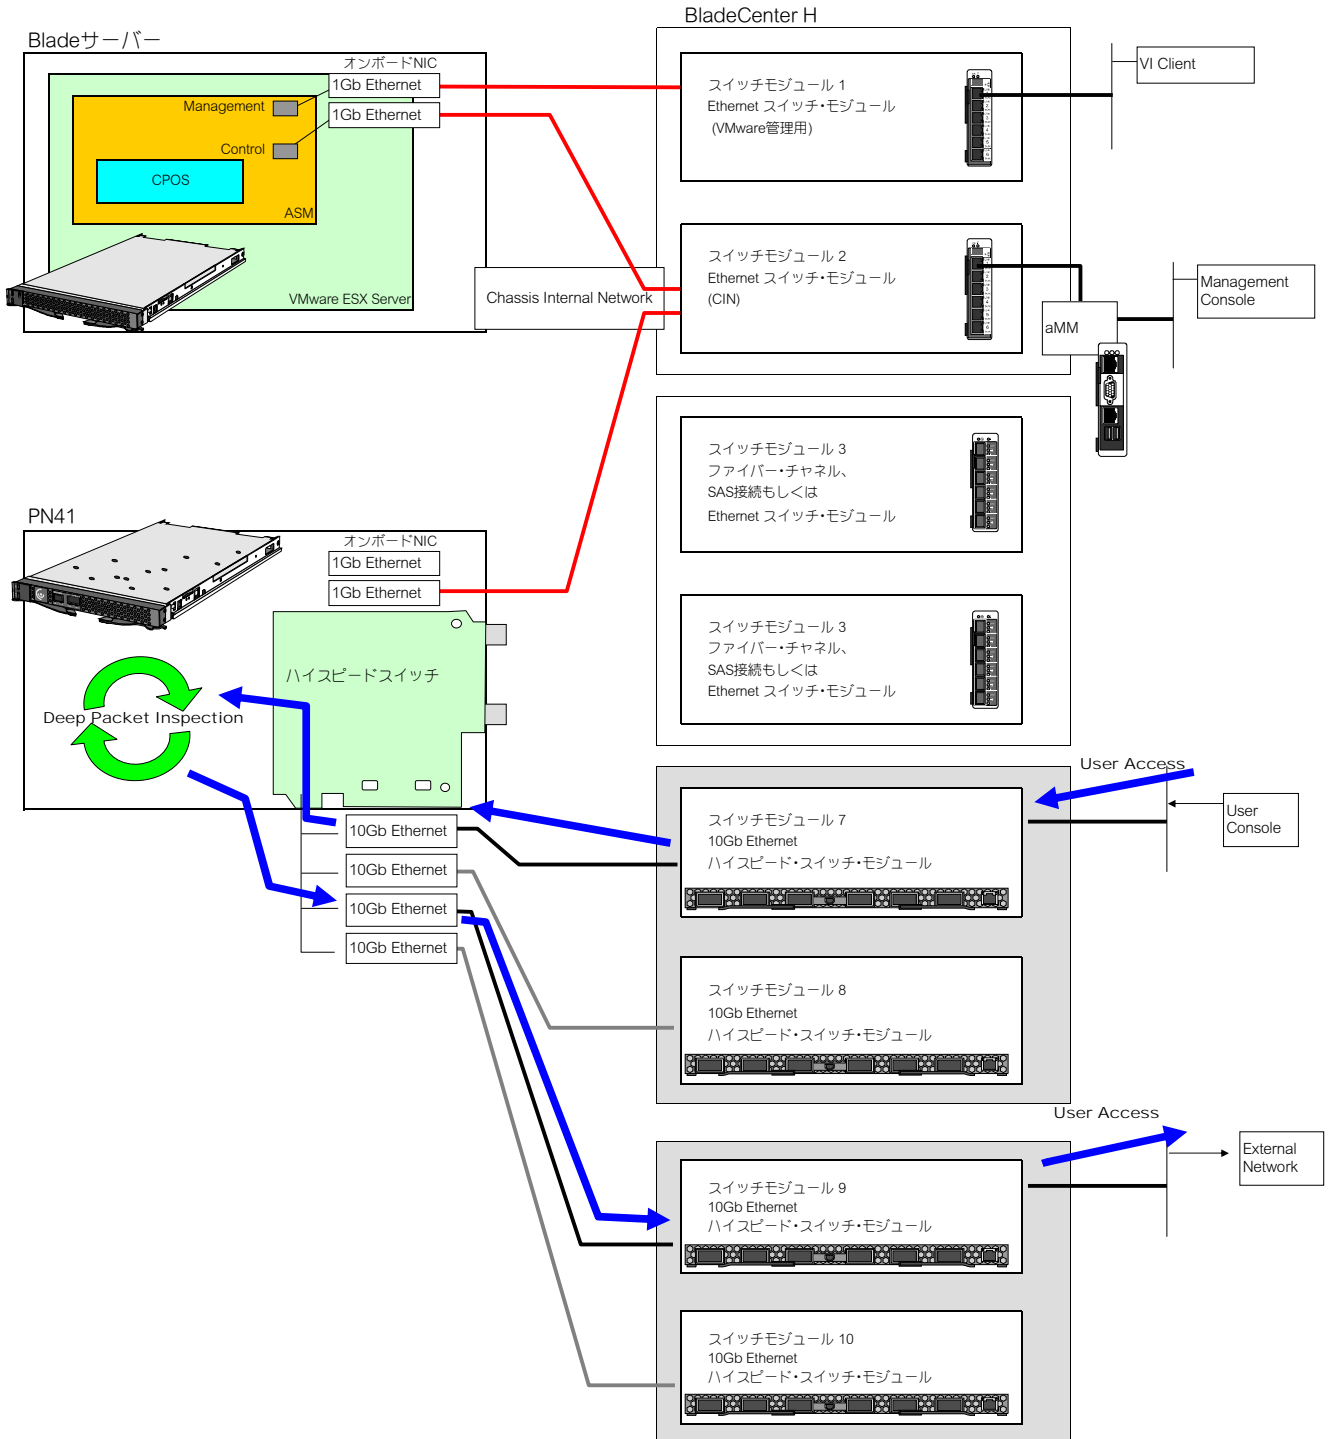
Bladeサーバー

オンボードNIC

1Gb Ethernet

1Gb Ethernet

Management

Control

CPOS

ASM

VMware ESX Server

BladeCenter H

スイッチモジュール 1
Ethernet スイッチ・モジュール
(VMware管理用)

VI Client

スイッチモジュール 2
Ethernet スイッチ・モジュール
(CIN)

Chassis Internal Network

aMM

Management Console

スイッチモジュール 3
ファイバー・チャネル、
SAS接続もしくは
Ethernet スイッチ・モジュール

PN41

オンボードNIC

1Gb Ethernet

1Gb Ethernet

スイッチモジュール 3
ファイバー・チャネル、
SAS接続もしくは
Ethernet スイッチ・モジュール

ハイスピードスイッチ

Deep Packet Inspection

User Access

スイッチモジュール 7
10Gb Ethernet
ハイスピード・スイッチ・モジュール

User Console

10Gb Ethernet

10Gb Ethernet

10Gb Ethernet

10Gb Ethernet

スイッチモジュール 8
10Gb Ethernet
ハイスピード・スイッチ・モジュール

User Access

External Network

スイッチモジュール 9
10Gb Ethernet
ハイスピード・スイッチ・モジュール

スイッチモジュール 10
10Gb Ethernet
ハイスピード・スイッチ・モジュール